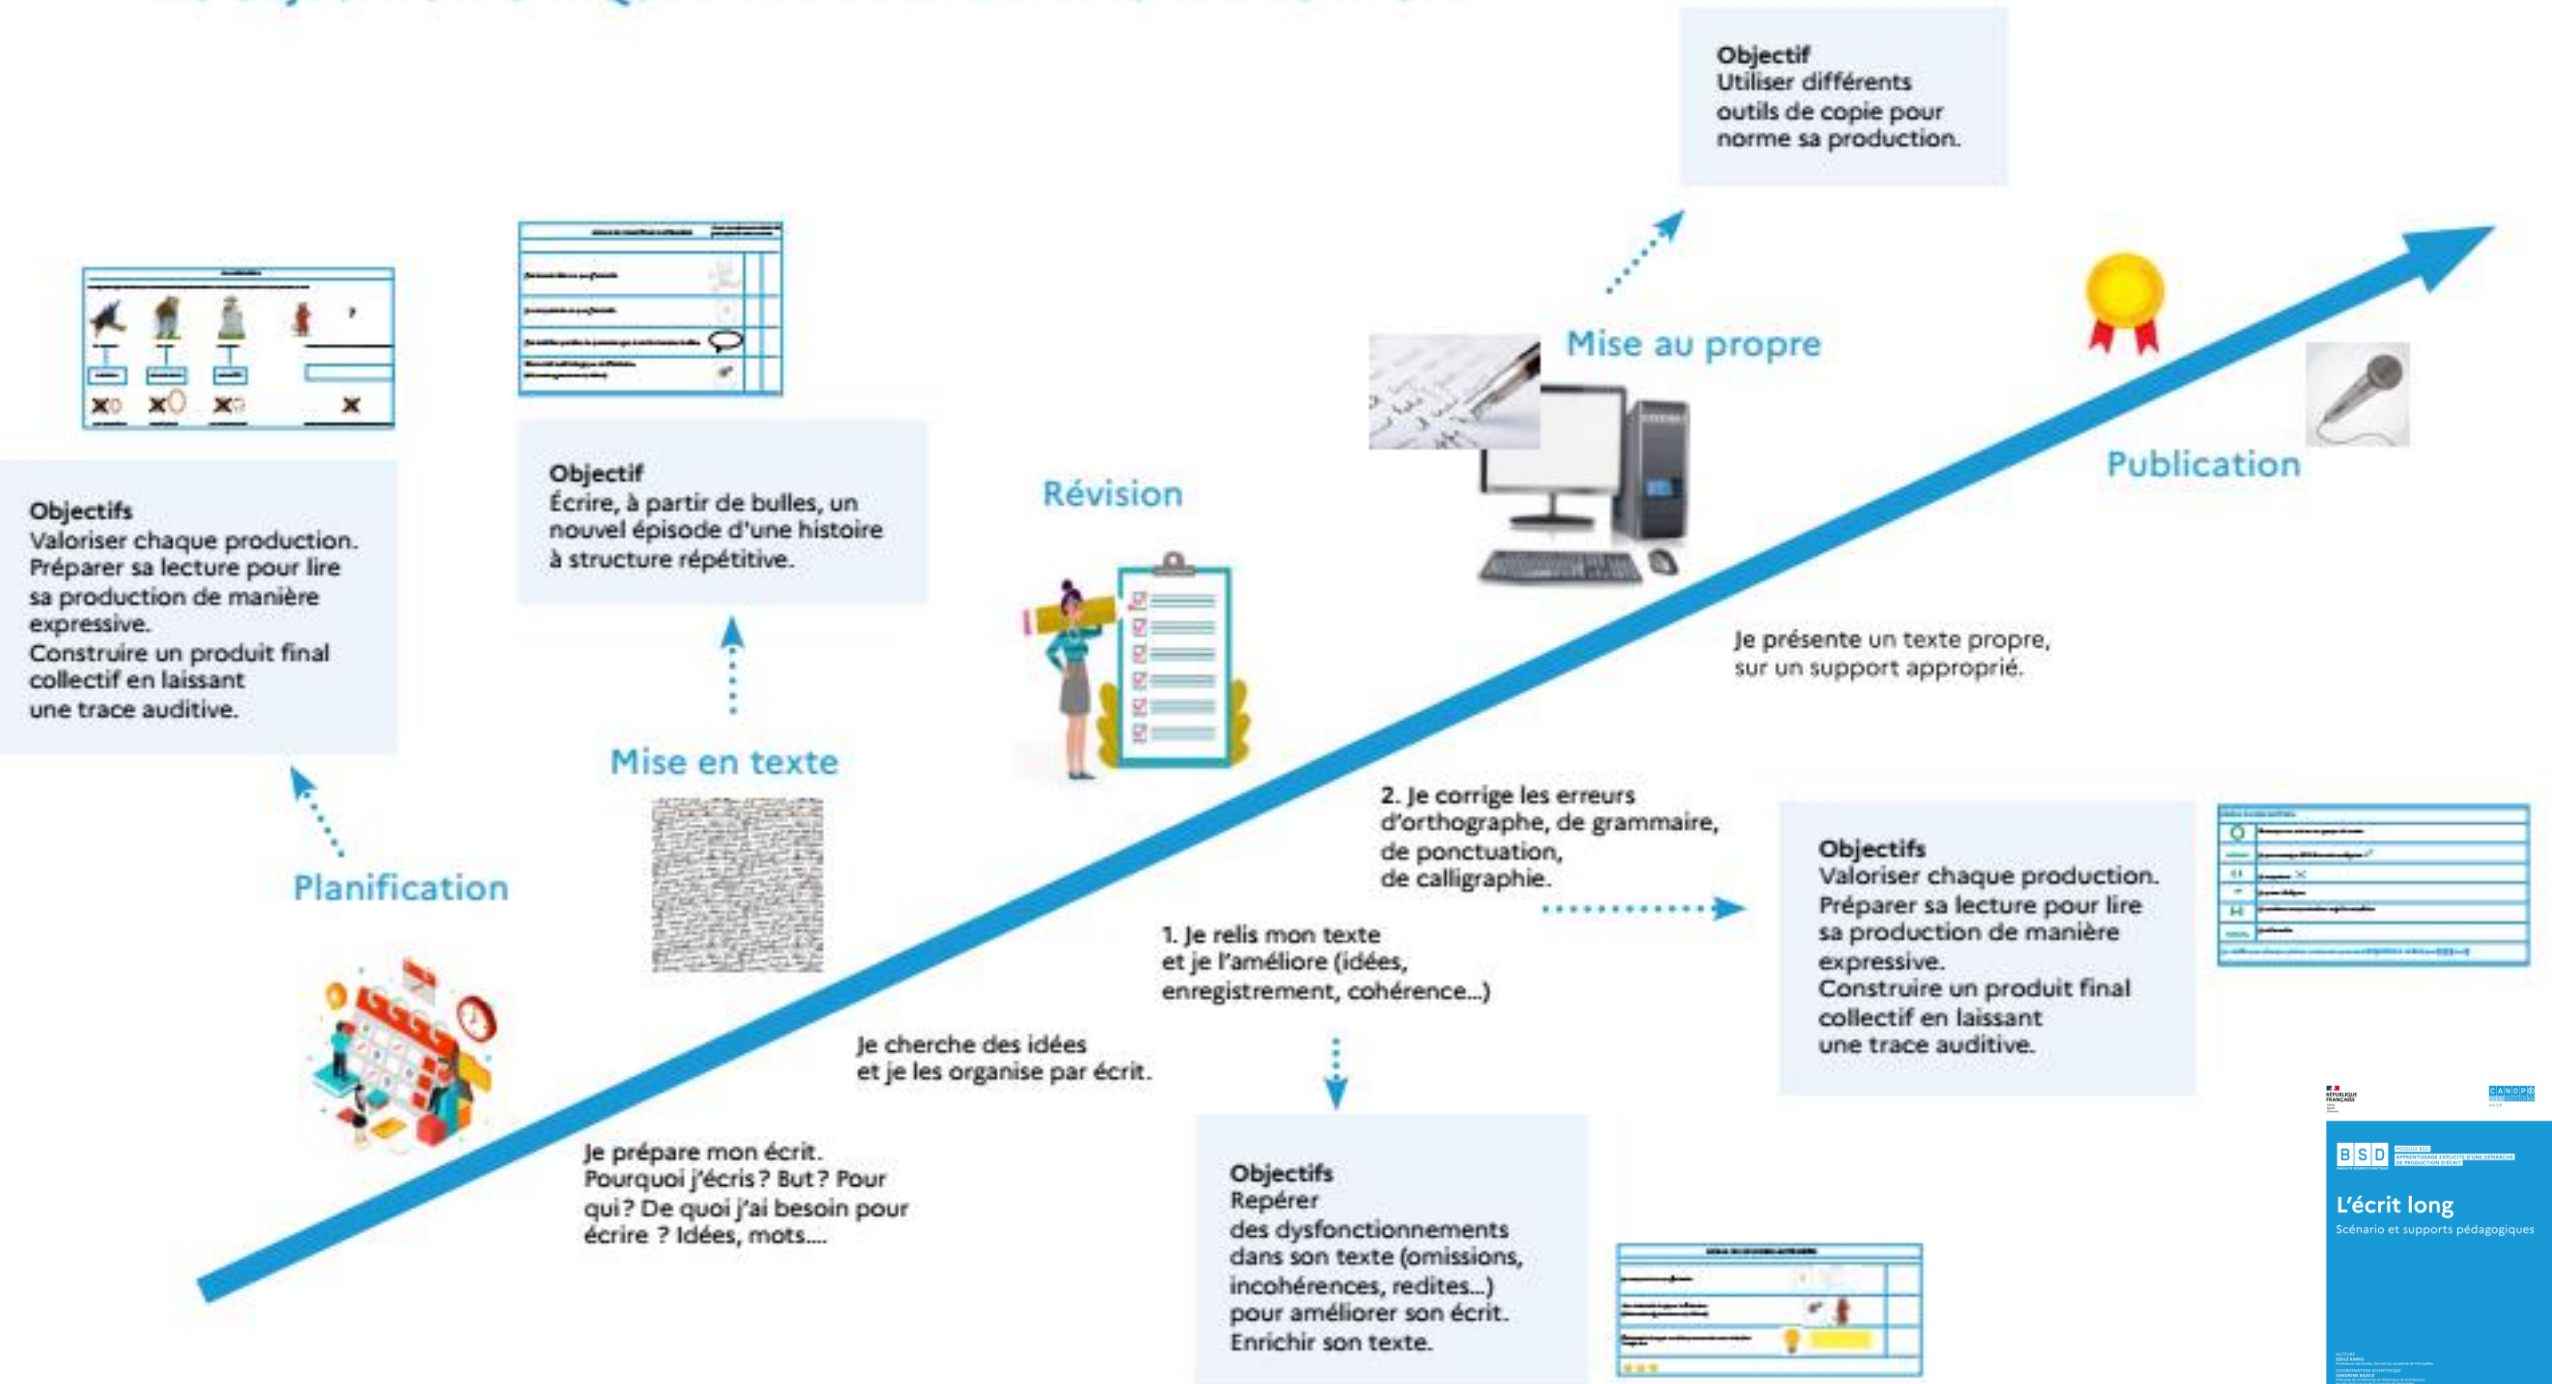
Objectif
Utiliser différents outils de copie pour norme sa production.

Objectifs
Valoriser chaque production.
Préparer sa lecture pour lire sa production de manière expressive.
Construire un produit final collectif en laissant une trace auditive.

Objectif
Écrire, à partir de bulles, un nouvel épisode d'une histoire à structure répétitive.

Révision

Mise au propre

Publication

Je présente un texte propre, sur un support approprié.

Mise en texte

Planification

2. Je corrige les erreurs d'orthographe, de grammaire, de ponctuation, de calligraphie.

Objectifs
Valoriser chaque production.
Préparer sa lecture pour lire sa production de manière expressive.
Construire un produit final collectif en laissant une trace auditive.

1. Je relis mon texte et je l'améliore (idées, enregistrement, cohérence...)

Je cherche des idées et je les organise par écrit.

Je prépare mon écrit.
Pourquoi j'écris ? But ? Pour qui ? De quoi j'ai besoin pour écrire ? Idées, mots....

Objectifs
Repérer des dysfonctionnements dans son texte (omissions, incohérences, redites...) pour améliorer son écrit.
Enrichir son texte.

BSD
L'écrit long
Scénario et supports pédagogiques